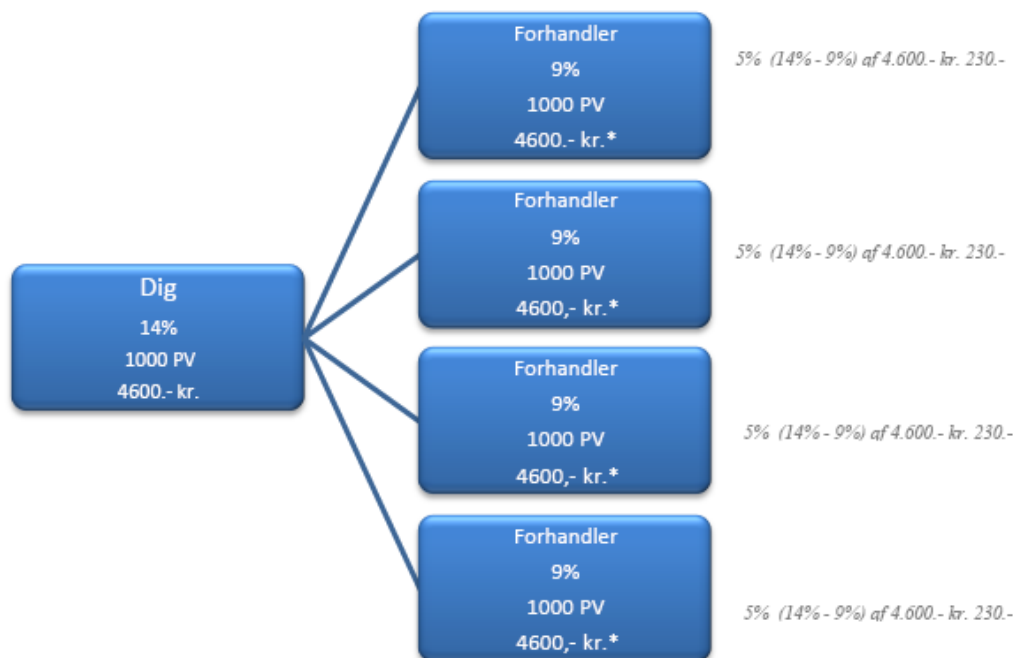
Dig
14%
1000 PV
4600.- kr.

Forhandler
9%
1000 PV
4600.- kr.*

5% (14% - 9%) af 4.600.- kr. 230.-

Forhandler
9%
1000 PV
4600,- kr.*

5% (14% - 9%) af 4.600.- kr. 230.-

Forhandler
9%
1000 PV
4600,- kr.*

5% (14% - 9%) af 4.600.- kr. 230.-

Forhandler
9%
1000 PV
4600,- kr.*

5% (14% - 9%) af 4.600.- kr. 230.-